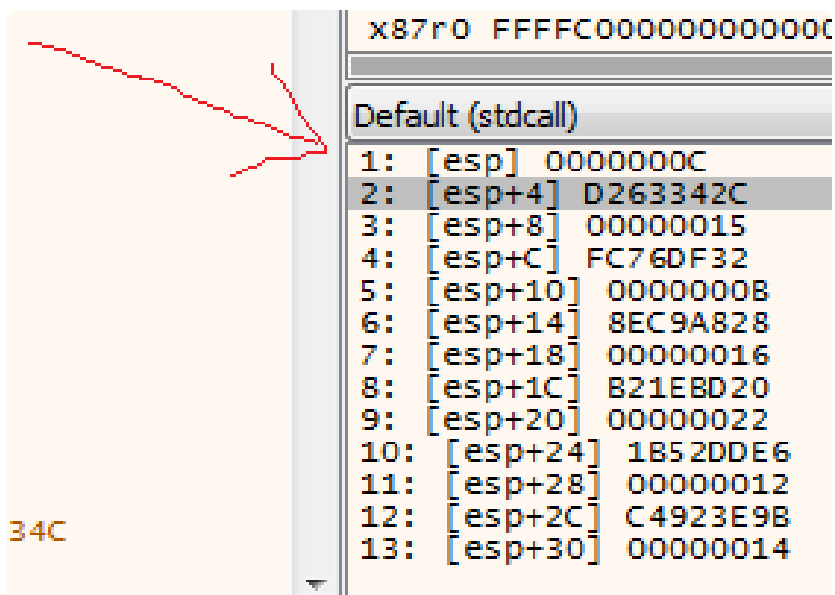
x87r0 FFFFC00000000000

Default (stdcall)

1: [esp] 0000000C
2: [esp+4] D263342C
3: [esp+8] 00000015
4: [esp+C] FC76DF32
5: [esp+10] 0000000B
6: [esp+14] 8EC9A828
7: [esp+18] 00000016
8: [esp+1C] B21EBD20
9: [esp+20] 00000022
10: [esp+24] 1B52DDE6
11: [esp+28] 00000012
12: [esp+2C] C4923E9B
13: [esp+30] 00000014

34C